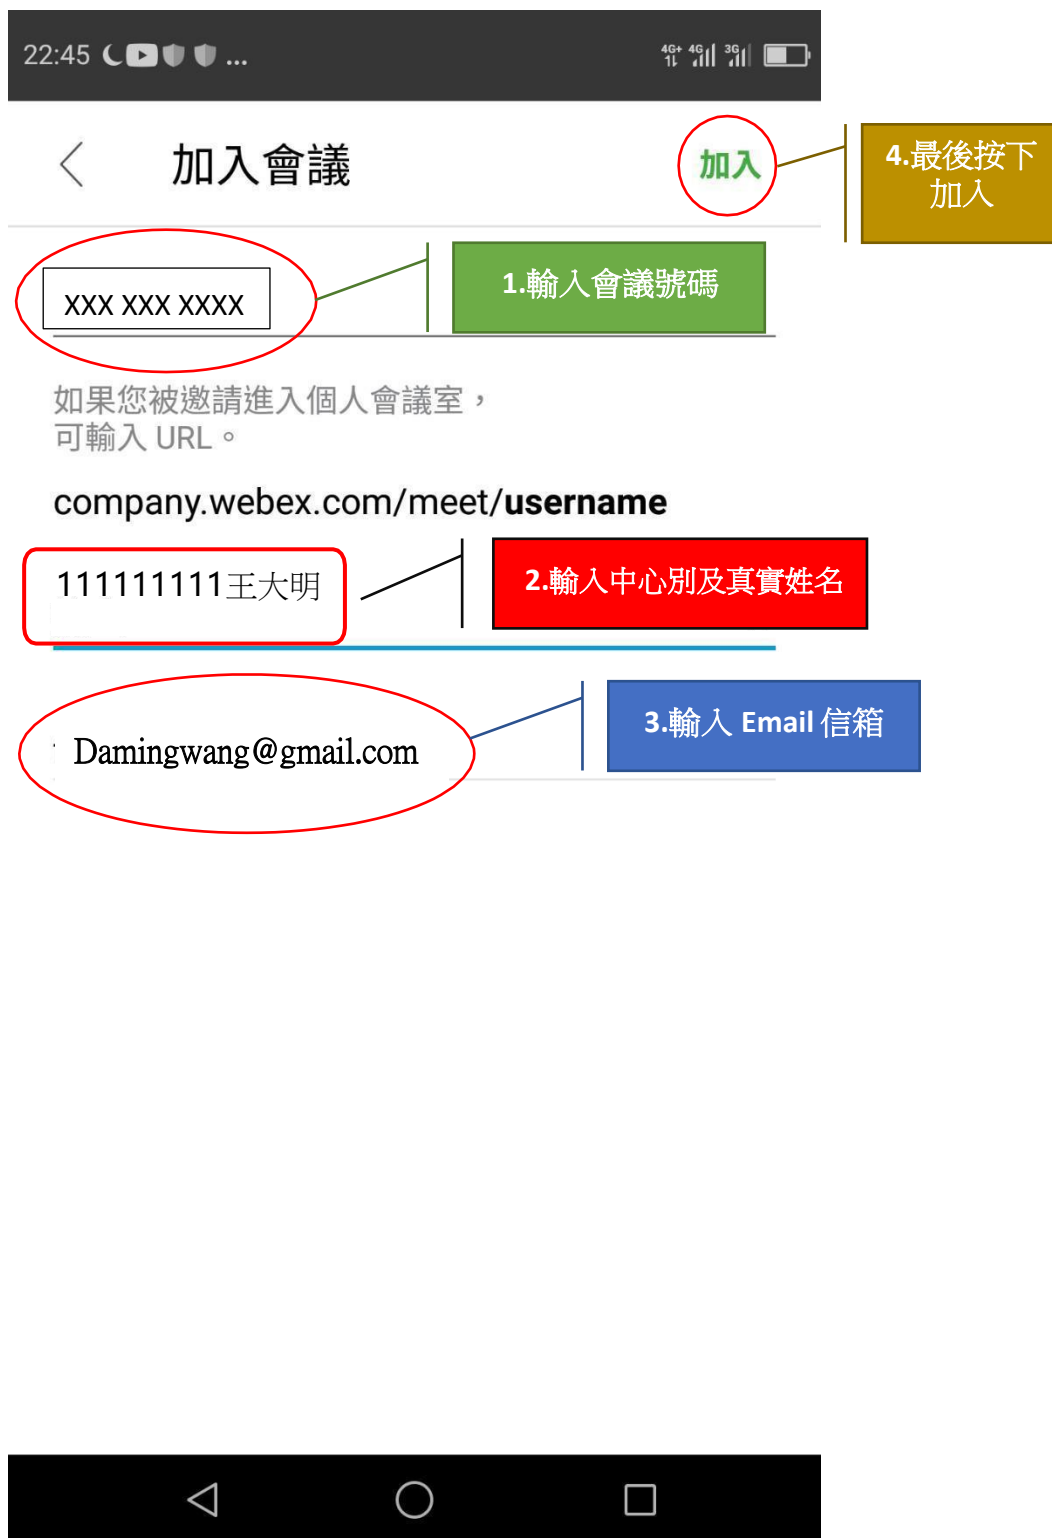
22:45

加入會議

加入

4.最後按下加入

XXX XXX XXXX

1.輸入會議號碼

如果您被邀請進入個人會議室，可輸入 URL。

company.webex.com/meet/**username**

111111111王大明

2.輸入中心別及真實姓名

Damingwang@gmail.com

3.輸入 Email 信箱